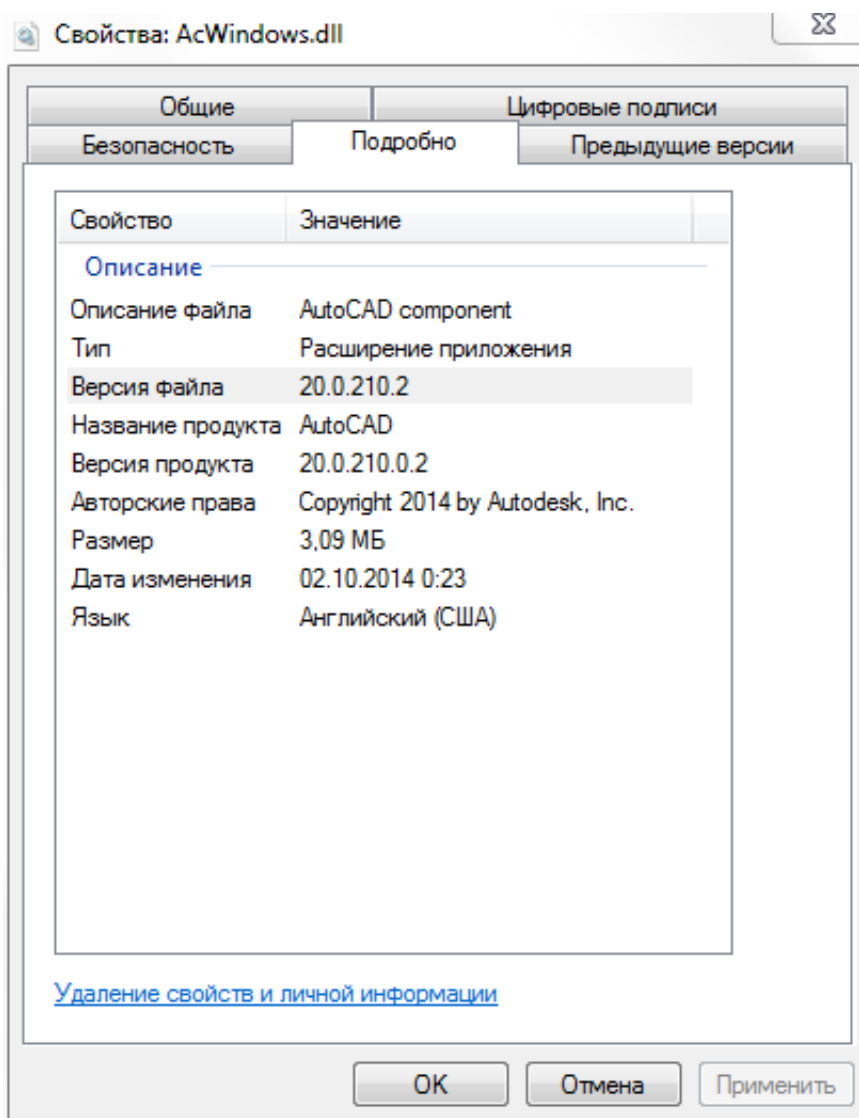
Свойства: AcWindows.dll

Общие | Цифровые подписи
Безопасность | Подробно | Предыдущие версии

| Свойство | Значение |
|---|---|
| Описание | |
| Описание файла | AutoCAD component |
| Тип | Расширение приложения |
| Версия файла | 20.0.210.2 |
| Название продукта | AutoCAD |
| Версия продукта | 20.0.210.0.2 |
| Авторские права | Copyright 2014 by Autodesk, Inc. |
| Размер | 3,09 МБ |
| Дата изменения | 02.10.2014 0:23 |
| Язык | Английский (США) |

Удаление свойств и личной информации

OK | Отмена | Применить